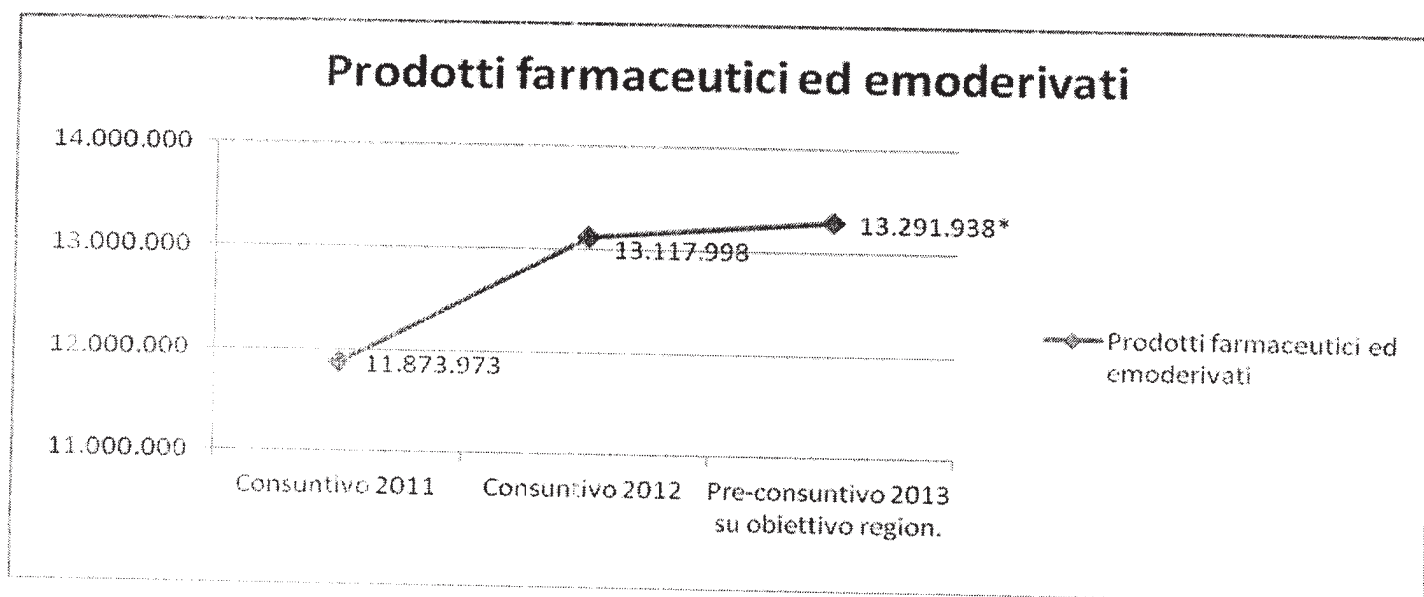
Prodotti farmaceutici ed emoderivati

14.000.000
13.000.000
12.000.000
11.000.000

11.873.973
13.117.998
13.291.938*

Consuntivo 2011
Consuntivo 2012
Pre-consuntivo 2013 su obiettivo region.

Prodotti farmaceutici ed emoderivati